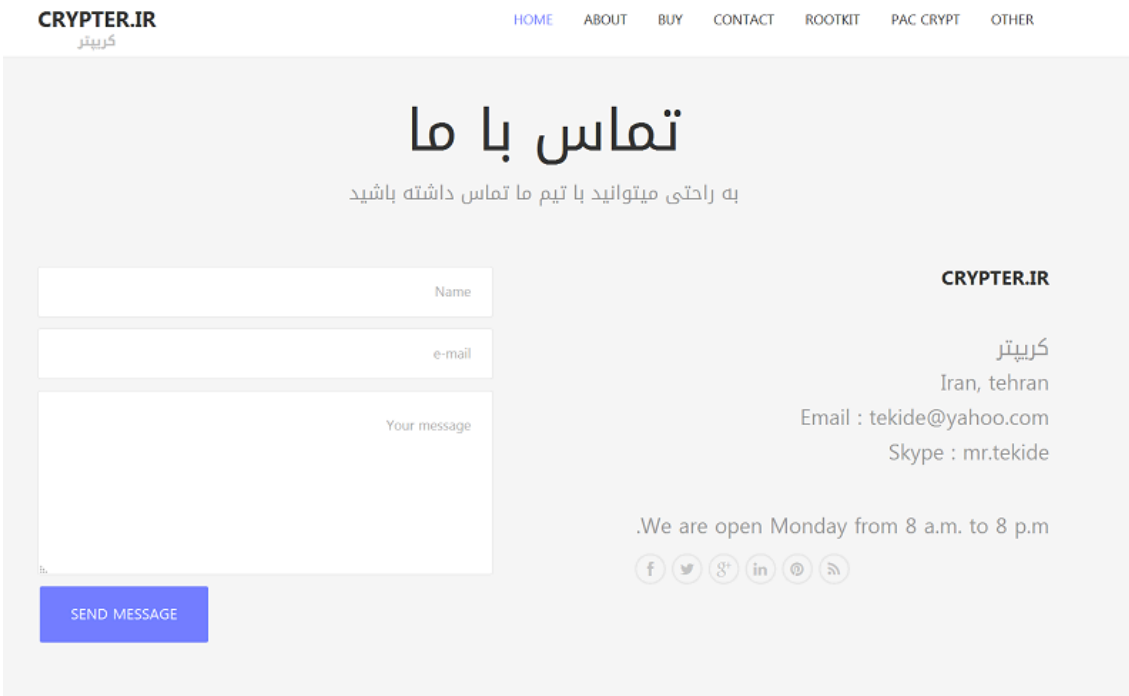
CRYPTER.IR
کریپتر

HOME ABOUT BUY CONTACT ROOTKIT PAC CRYPT OTHER

تماس با ما

به راحتی میتوانید با تیم ما تماس داشته باشید

Name

e-mail

Your message

SEND MESSAGE

CRYPTER.IR

کریپتر
Iran, tehran
Email : tekide@yahoo.com
Skype : mr.tekide

.We are open Monday from 8 a.m. to 8 p.m